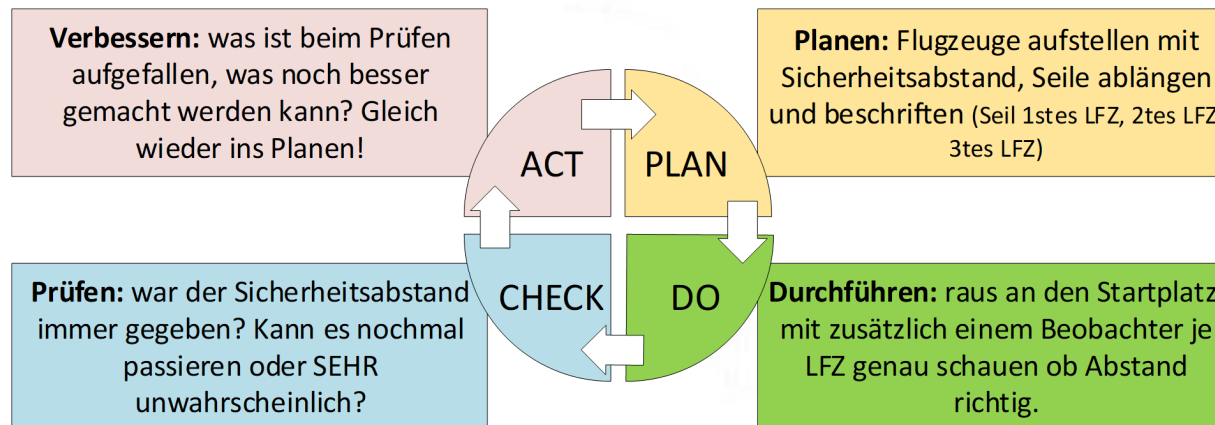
**Verbessern:** was ist beim Prüfen aufgefallen, was noch besser gemacht werden kann? Gleich wieder ins Planen!

**Planen:** Flugzeuge aufstellen mit Sicherheitsabstand, Seile ablängen und beschriften (Seil 1stes LFZ, 2tes LFZ 3tes LFZ)

ACT

PLAN

CHECK

DO

**Prüfen:** war der Sicherheitsabstand immer gegeben? Kann es nochmal passieren oder SEHR unwahrscheinlich?

**Durchführen:** raus an den Startplatz mit zusätzlich einem Beobachter je LFZ genau schauen ob Abstand richtig.